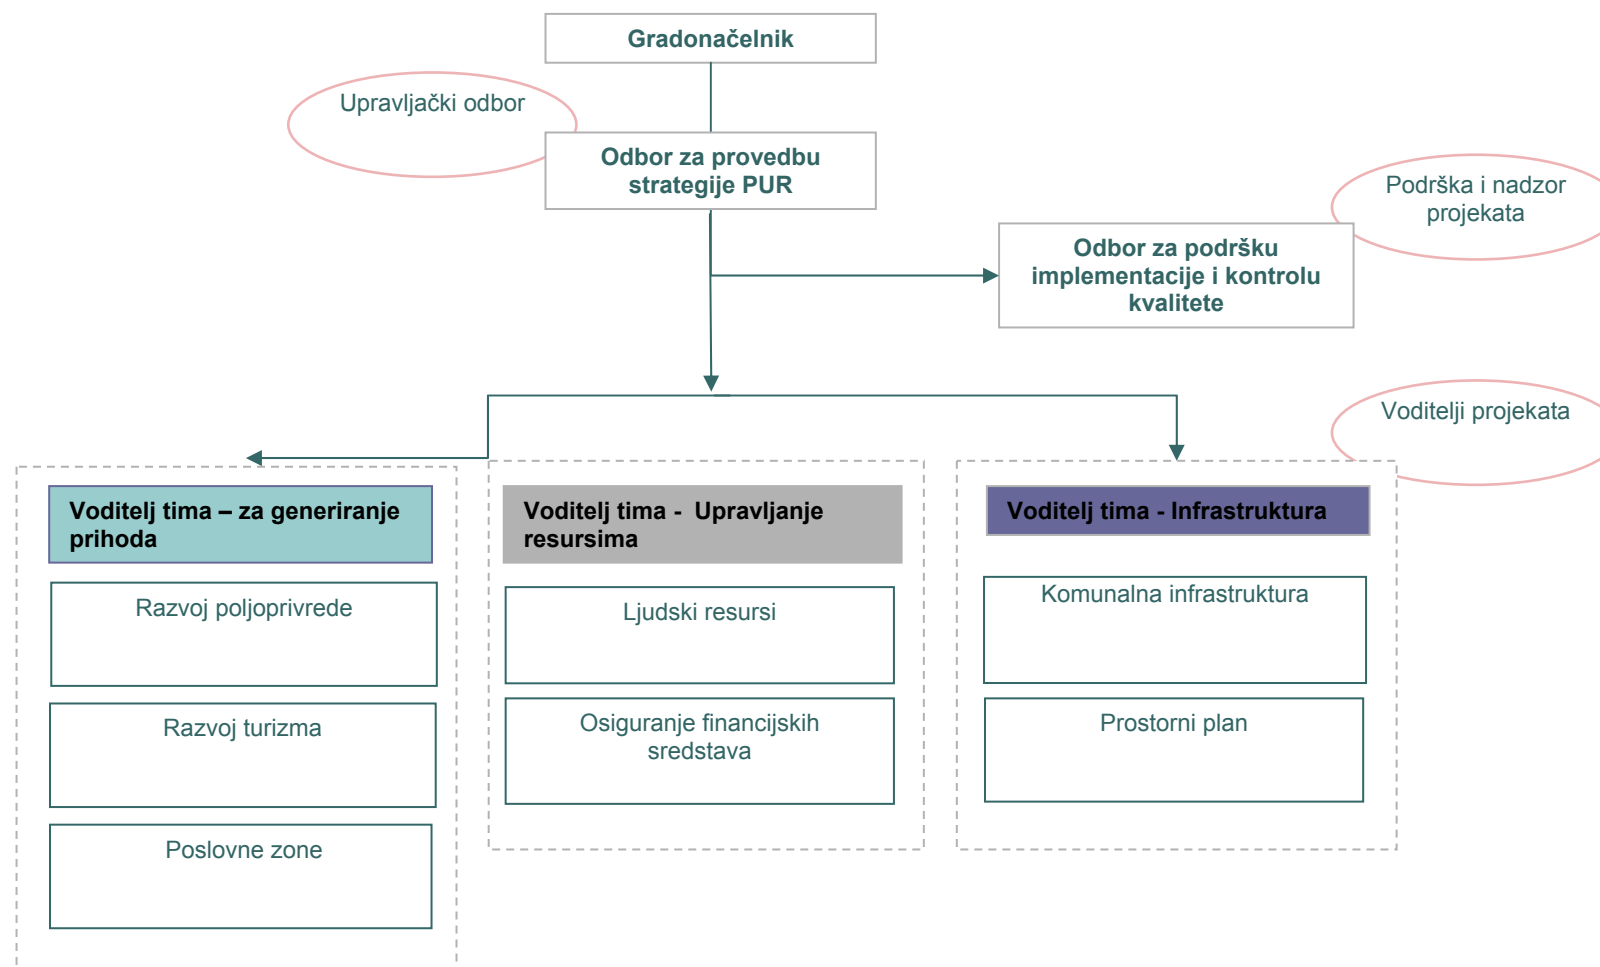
Gradonačelnik

Upravljački odbor

Odbor za provedbu strategije PUR

Podrška i nadzor projekata

Odbor za podršku implementacije i kontrolu kvalitete

Voditelji projekata

Voditelj tima – za generiranje prihoda

Razvoj poljoprivrede

Razvoj turizma

Poslovne zone

Voditelj tima - Upravljanje resursima

Ljudski resursi

Osiguranje financijskih sredstava

Voditelj tima - Infrastruktura

Komunalna infrastruktura

Prostorni plan